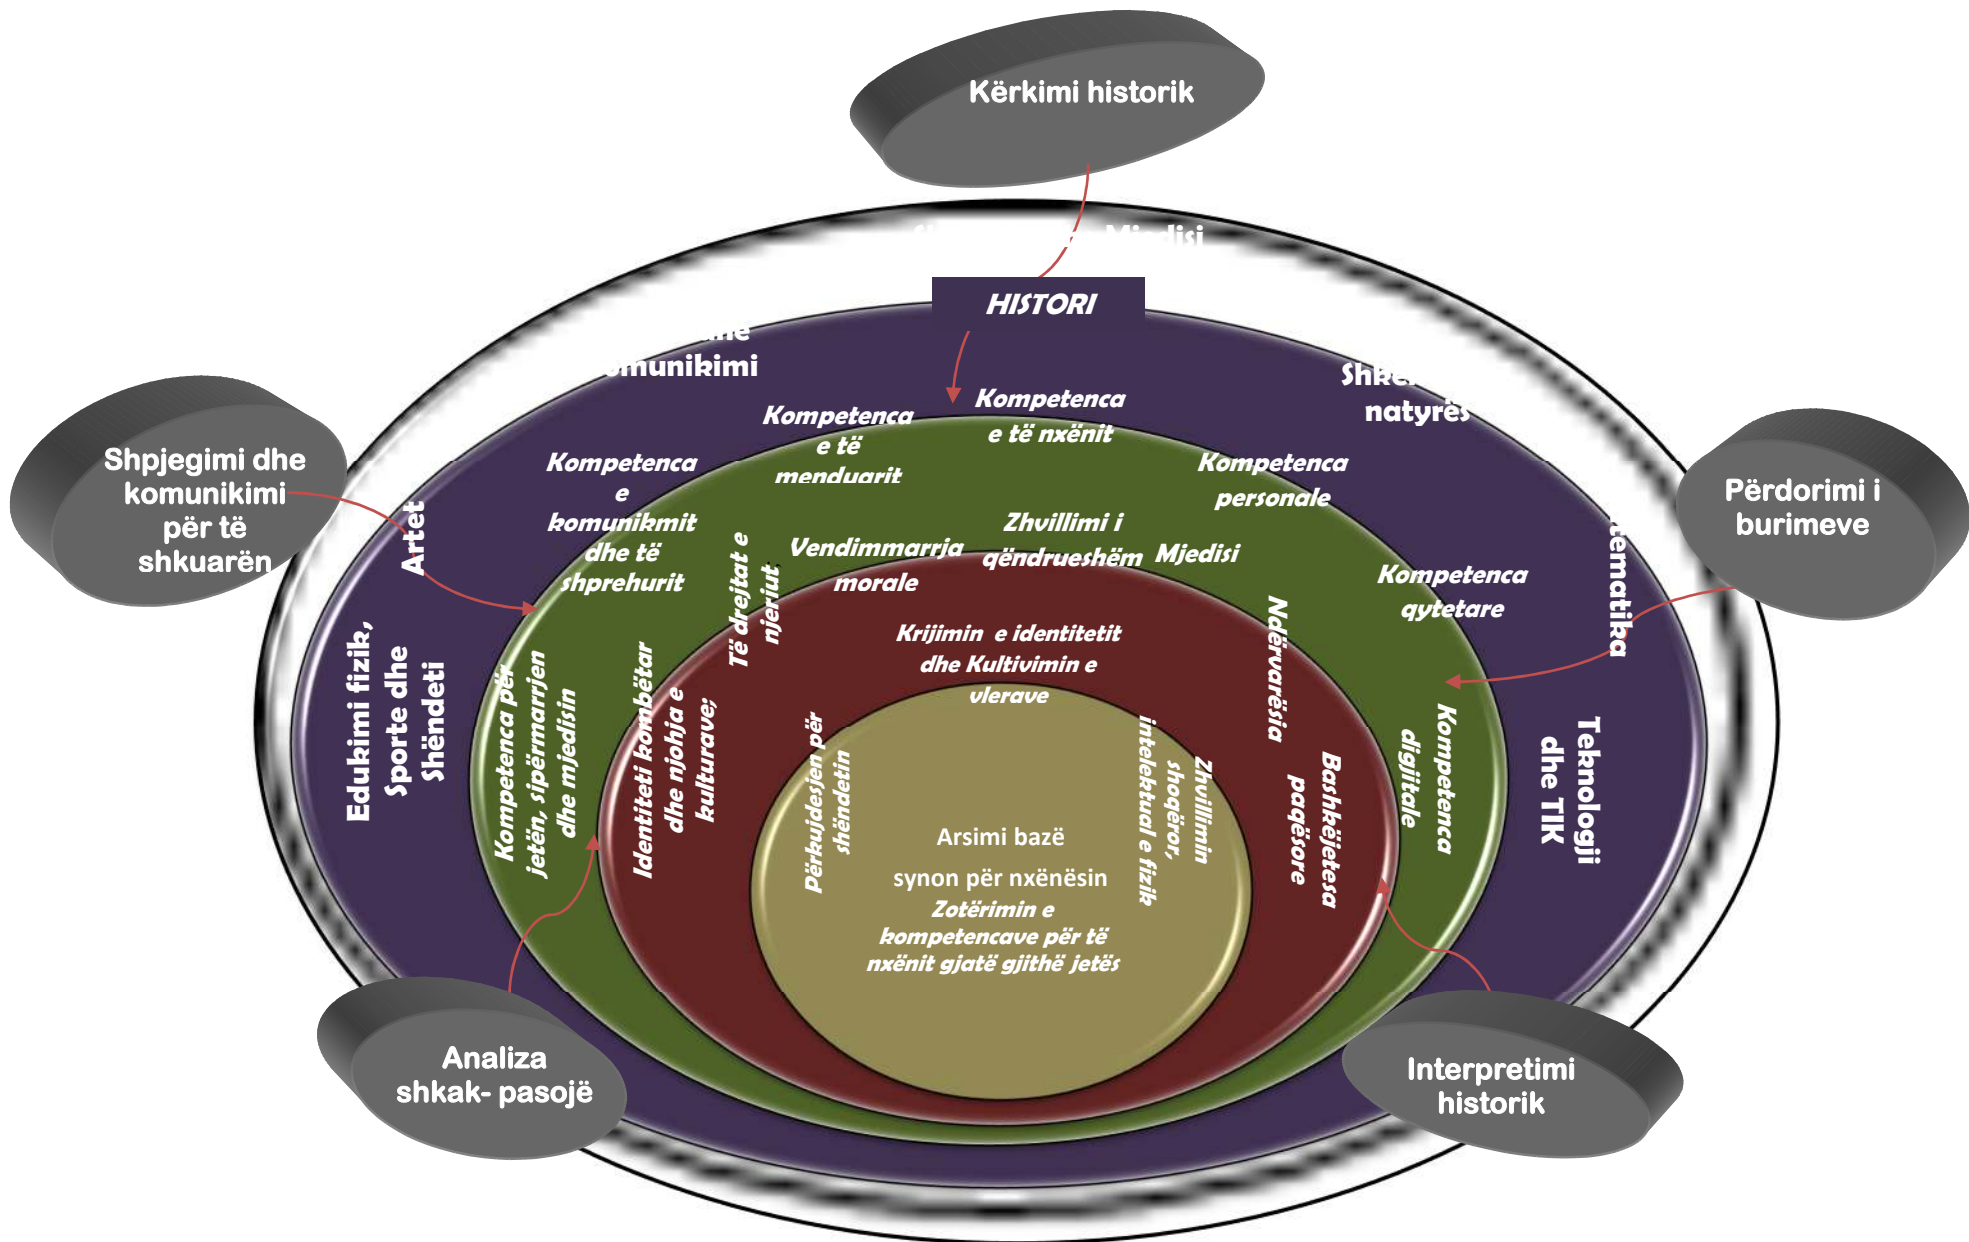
Kërkimi historik

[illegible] Mjedisi

HISTORI

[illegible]ne
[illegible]munikimi

Shke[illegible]
natyrës

Shpjegimi dhe komunikimi për të shkuarën

Përdorimi i burimeve

Artet

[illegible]ematika

Kompetenca e të nxënit

Kompetenca e të menduarit

Kompetenca e komunikmit dhe të shprehurit

Kompetenca personale

Vendimmarrja morale

Zhvillimi i qëndrueshëm Mjedisi

Kompetenca qytetare

Të drejtat e njeriut

Edukimi fizik, Sporte dhe Shëndeti

Kompetenca për jetën, sipërmarrjen dhe mjedisin

Identiteti kombëtar dhe njohja e kulturave;

Krijimin e identitetit dhe Kultivimin e vlerave

Ndërvarësia

Kompetenca digjitale

Teknologji dhe TIK

Përkujdesjen për shëndetin

Arsimi bazë

synon për nxënësin

Zotërimin e kompetencave për të nxënit gjatë gjithë jetës

intelektual e fizik

Zhvillimin shoqëror,

Bashkëjetesa paqësore

Analiza shkak- pasojë

Interpretimi historik